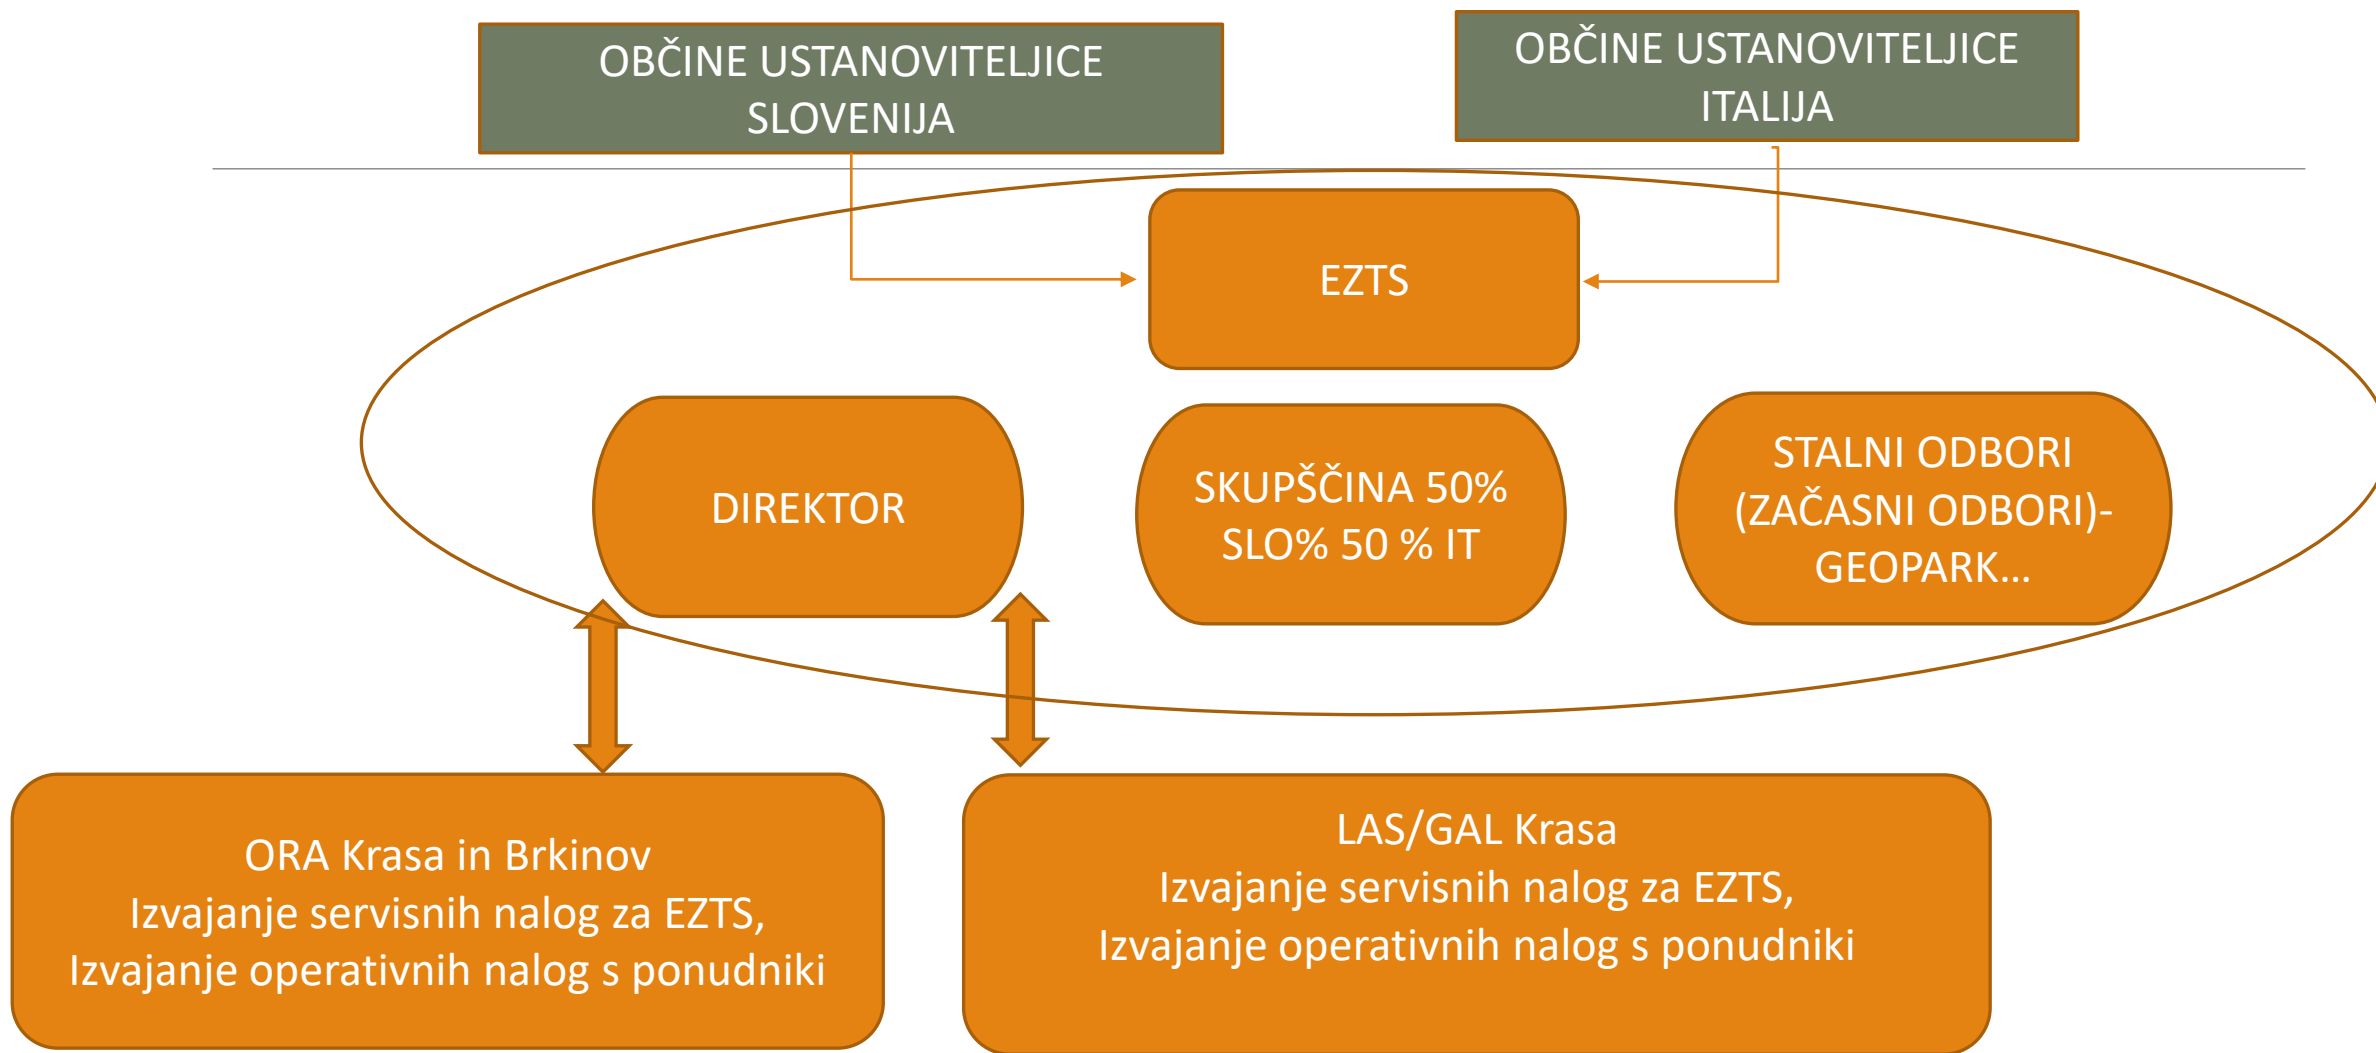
OBČINE USTANOVITELJICE SLOVENIJA

OBČINE USTANOVITELJICE ITALIJA

EZTS

DIREKTOR

SKUPŠČINA 50% SLO% 50 % IT

STALNI ODBORI (ZAČASNI ODBORI)- GEOPARK...

ORA Krasa in Brkinov
Izvajanje servisnih nalog za EZTS,
Izvajanje operativnih nalog s ponudniki

LAS/GAL Krasa
Izvajanje servisnih nalog za EZTS,
Izvajanje operativnih nalog s ponudniki